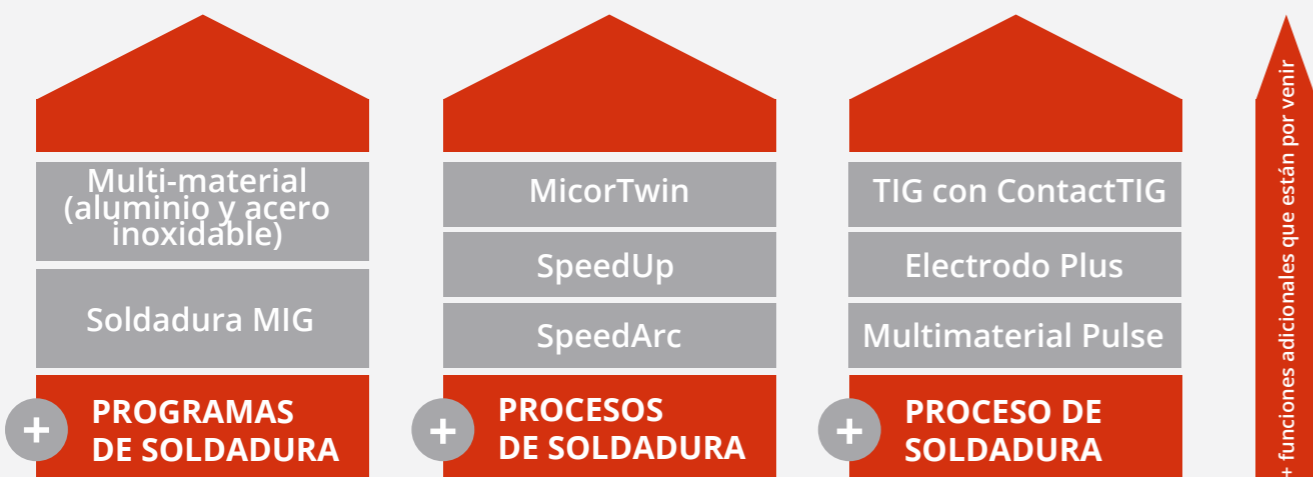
Multi-material (aluminio y acero inoxidable)

Soldadura MIG

+ PROGRAMAS DE SOLDADURA

MicorTwin

SpeedUp

SpeedArc

+ PROCESOS DE SOLDADURA

TIG con ContactTIG

Electrodo Plus

Multimaterial Pulse

+ PROCESO DE SOLDADURA

+ funciones adicionales que están por venir